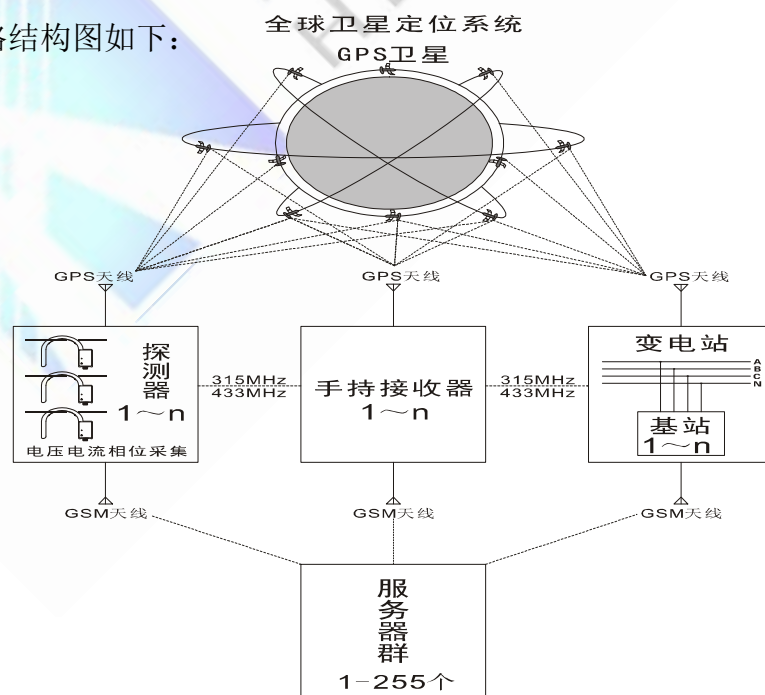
络结构图如下：

全球卫星定位系统
GPS卫星

GPS天线
GPS天线
GPS天线

探测器
1～n
电压电流相位采集

315MHz
433MHz

手持接收器
1～n

315MHz
433MHz

变电站
A
B
C
N
基站
1～n

GSM天线
GSM天线
GSM天线

服务器群
1-255个